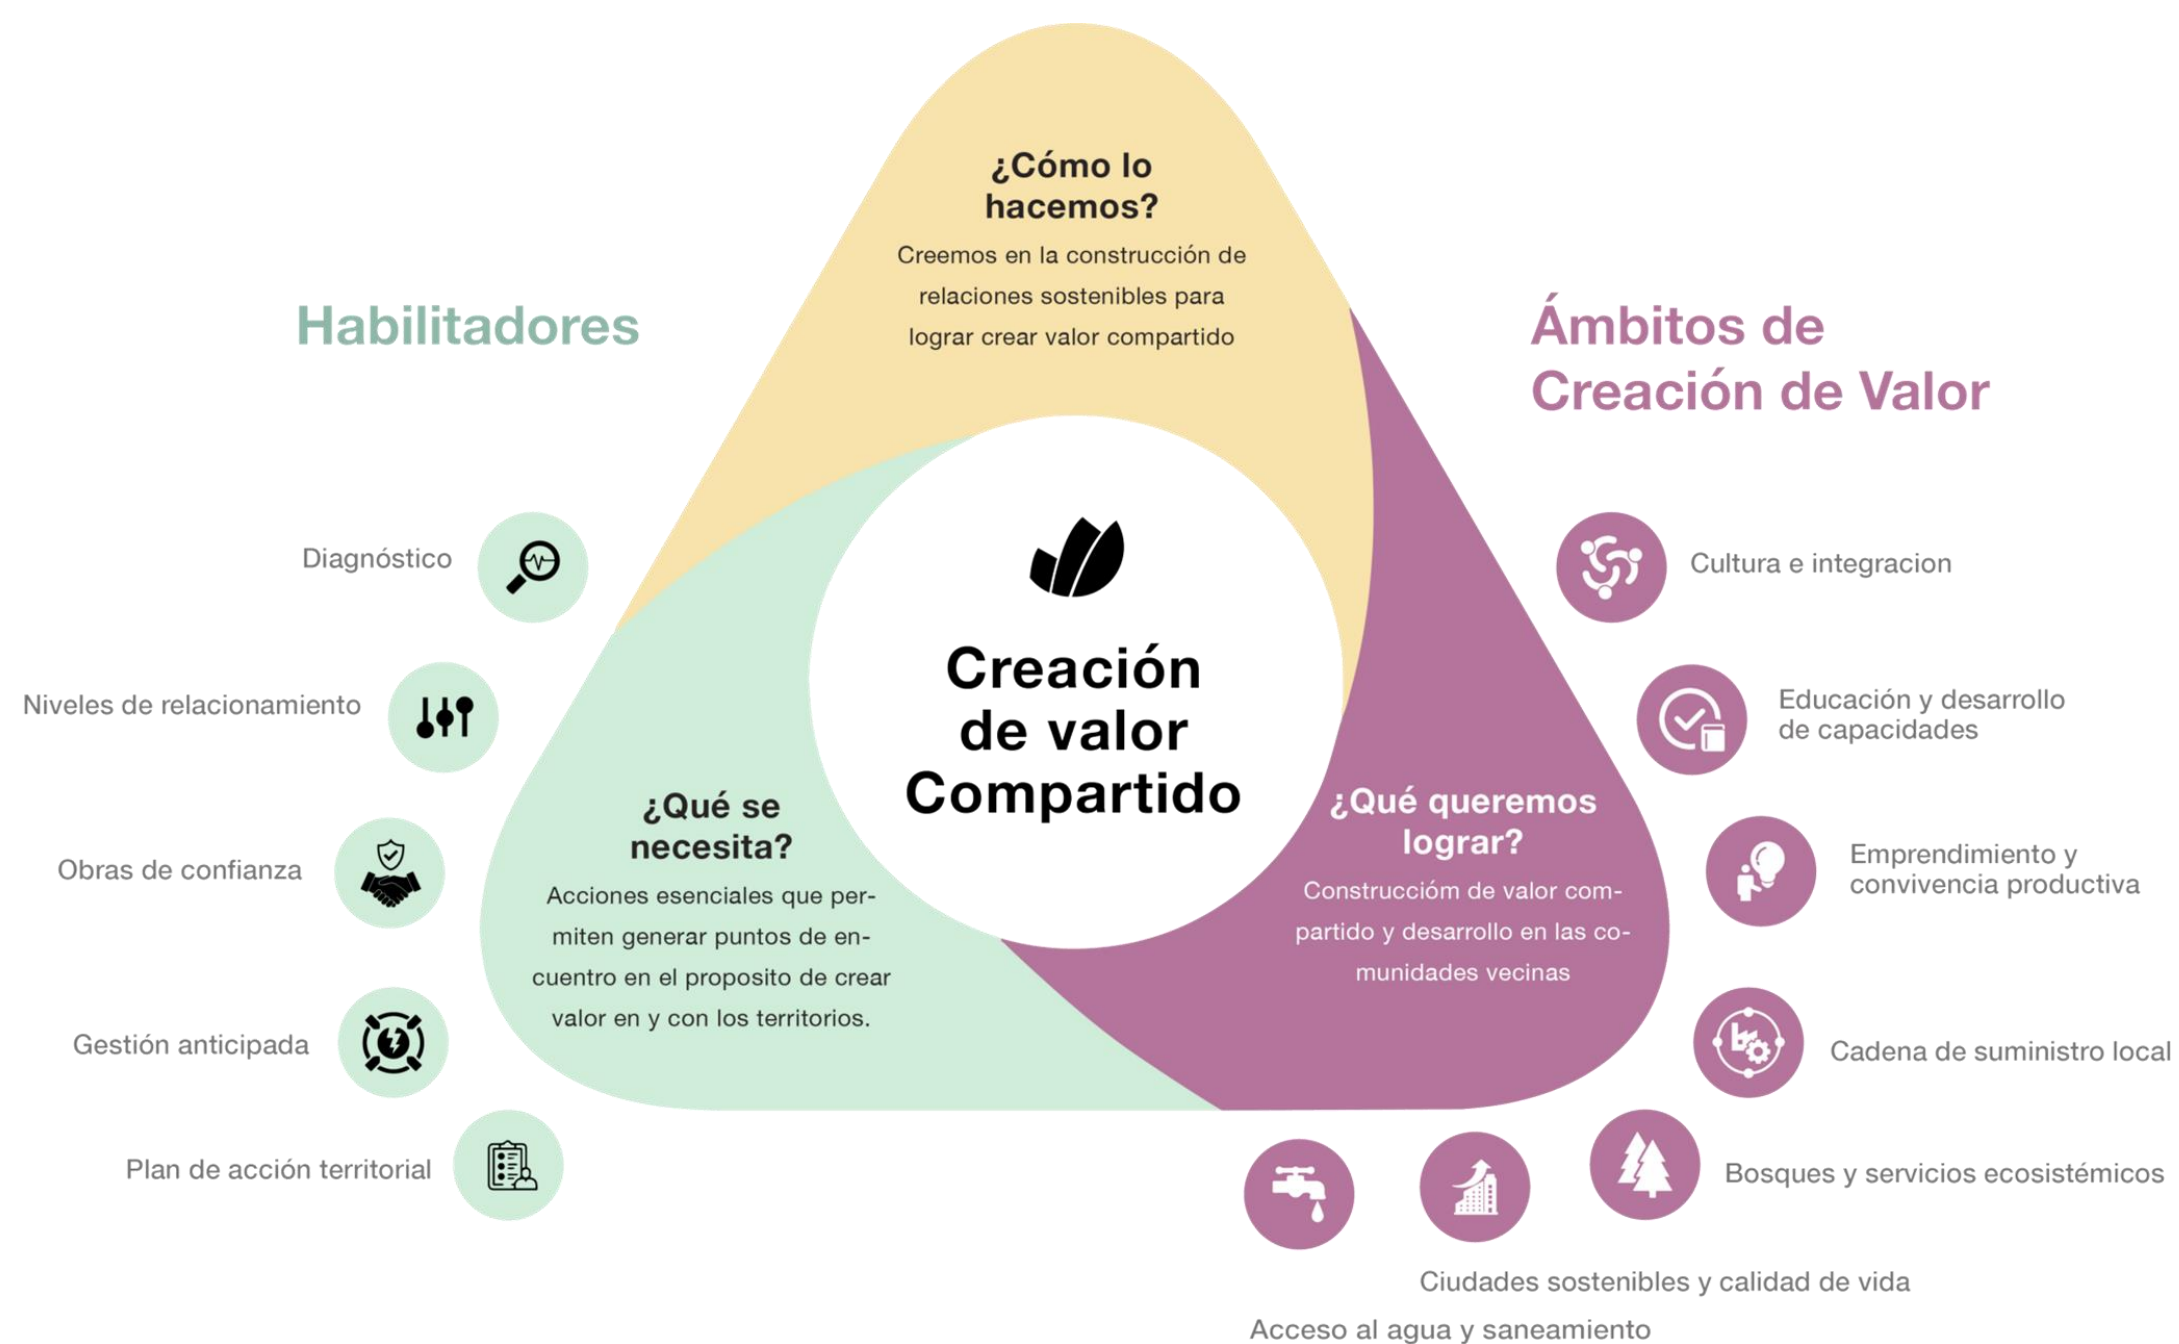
¿Cómo lo hacemos?

Creemos en la construcción de relaciones sostenibles para lograr crear valor compartido

Habilitadores

Ámbitos de Creación de Valor

Diagnóstico

Niveles de relacionamiento

Obras de confianza

Gestión anticipada

Plan de acción territorial

Creación de valor Compartido

¿Qué se necesita?

Acciones esenciales que permiten generar puntos de encuentro en el proposito de crear valor en y con los territorios.

¿Qué queremos lograr?

Construcciόm de valor compartido y desarrollo en las comunidades vecinas

Cultura e integracion

Educación y desarrollo de capacidades

Emprendimiento y convivencia productiva

Cadena de suministro local

Bosques y servicios ecosistémicos

Ciudades sostenibles y calidad de vida

Acceso al agua y saneamiento